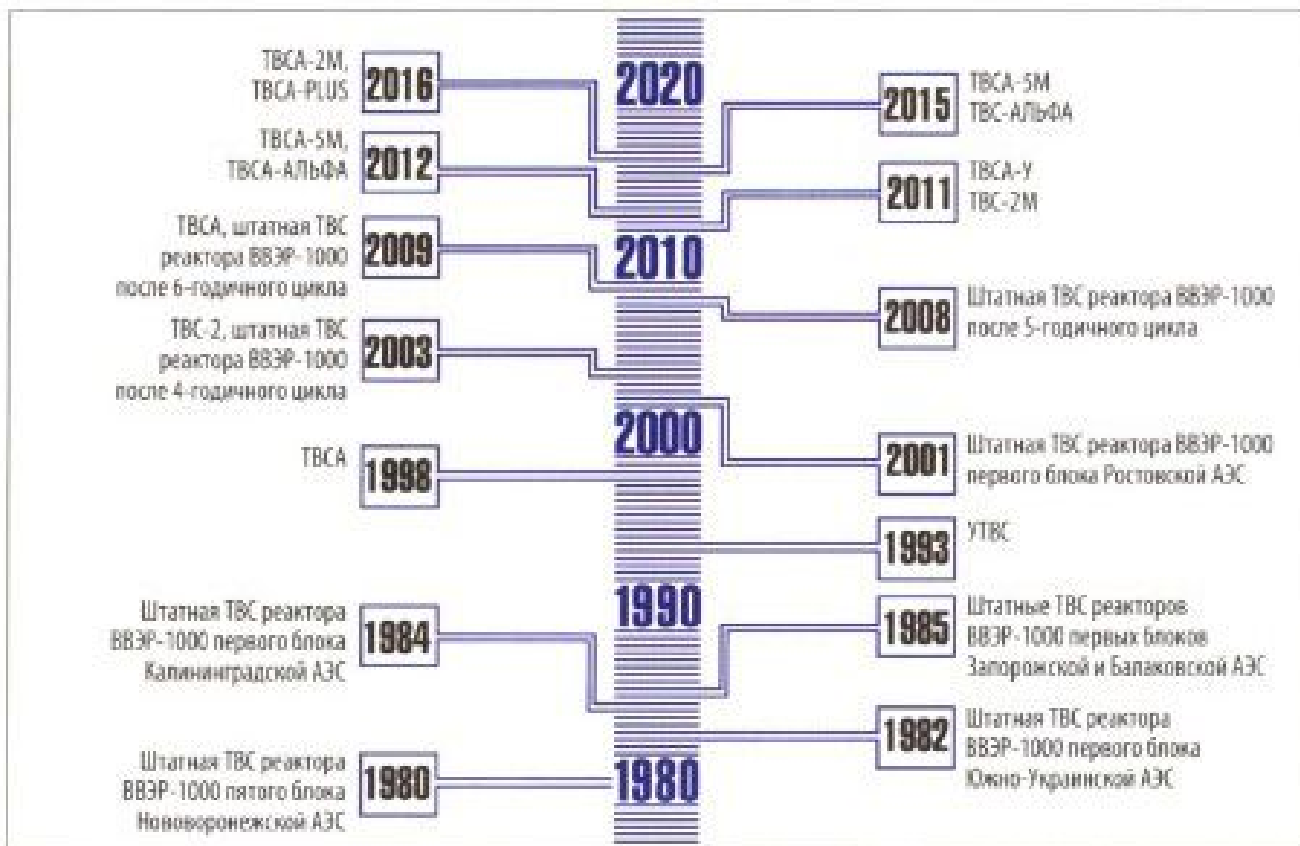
ТВСА-2М, ТВСА-PLUS 2016

2020

2015 ТВСА-5М ТВС-АЛЬФА

ТВСА-5М, ТВСА-АЛЬФА 2012

2011 ТВСА-У ТВС-2М

ТВСА, штатная ТВС реактора ВВЭР-1000 после 6-годичного цикла 2009

2010

2008 Штатная ТВС реактора ВВЭР-1000 после 5-годичного цикла

ТВС-2, штатная ТВС реактора ВВЭР-1000 после 4-годичного цикла 2003

2000

2001 Штатная ТВС реактора ВВЭР-1000 первого блока Ростовской АЭС

ТВСА 1998

1993 УТВС

1990

Штатная ТВС реактора ВВЭР-1000 первого блока Калининградской АЭС 1984

1985 Штатные ТВС реакторов ВВЭР-1000 первых блоков Запорожской и Балаковской АЭС

1982 Штатная ТВС реактора ВВЭР-1000 первого блока Южно-Украинской АЭС

Штатная ТВС реактора ВВЭР-1000 пятого блока Нововоронежской АЭС 1980

1980